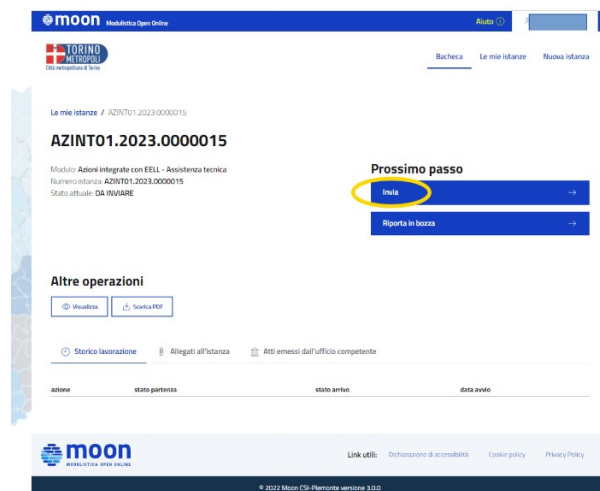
moon Modulistica Open Online

Aiuto

TORINO METROPOLI Città metropolitana di Torino

Bacheca Le mie istanze Nuova istanza

Le mie istanze / AZINT01.2023.0000015

AZINT01.2023.0000015

Modulo: Azioni integrate con EELL - Assistenza tecnica
Numero istanza: AZINT01.2023.0000015
Stato attuale: DA INVIARE

Prossimo passo

Invia →

Riporta in bozza →

Altre operazioni

Visualizza

Scarica PDF

Storico lavorazione

Allegati all'istanza

Atti emessi dall'ufficio competente

| azione | stato partenza | stato arrivo | data avvio |
|---|---|---|---|

moon MODULISTICA OPEN ONLINE

Link utili: Dichiarazione di accessibilità Cookie policy Privacy Policy

© 2022 Moon CSI-Piemonte versione 3.0.0